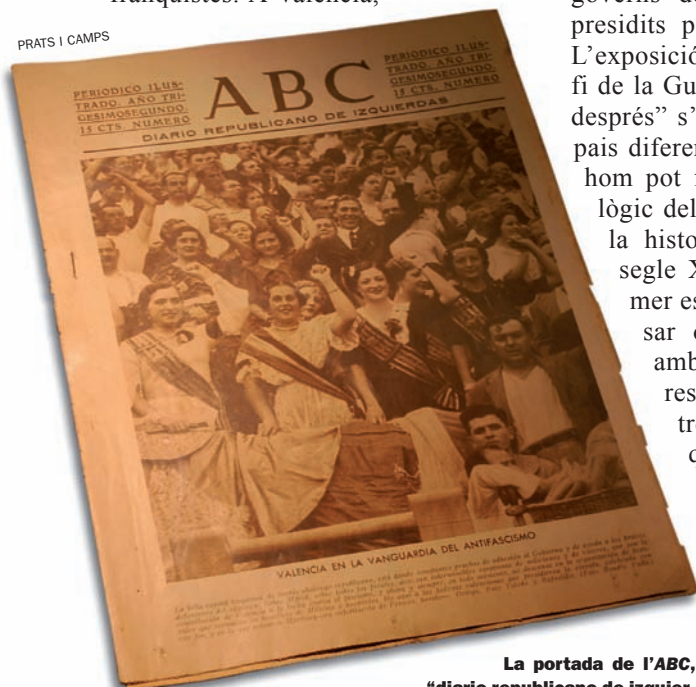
franquistes. A València,

PRATS I CAMPS

PERIODICO ILUSTRADO. AÑO TRIGESIMOSEGUNDO. 15 CTS. NUMERO

ABC

PERIODICO ILUSTRADO. AÑO TRIGESIMOSEGUNDO. 15 CTS. NUMERO

DIARIO REPUBLICANO DE IZQUIERDAS

VALENCIA EN LA VANGUARDIA DEL ANTIFASCISMO

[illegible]

governs d
presidits p
L'exposició
fi de la Gu
després" s'
país diferen
hom pot r
lògic del
la histo
segle X
mer es
sar e
amb
res
tr
c

La portada de l'ABC,
"diario republicano de izquier